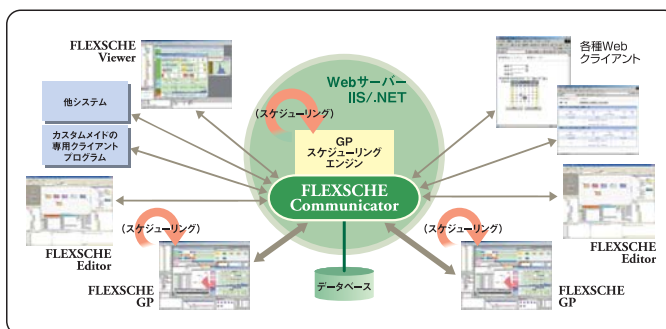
FLEXSCHE Viewer

各種Web クライアント

Webサーバー IIS/.NET

他システム

(スケジューリング)

カスタムメイドの 専用クライアント プログラム

GP スケジューリング エンジン

FLEXSCHE Communicator

(スケジューリング)

(スケジューリング)

FLEXSCHE Editor

FLEXSCHE Editor

データベース

FLEXSCHE GP

FLEXSCHE GP